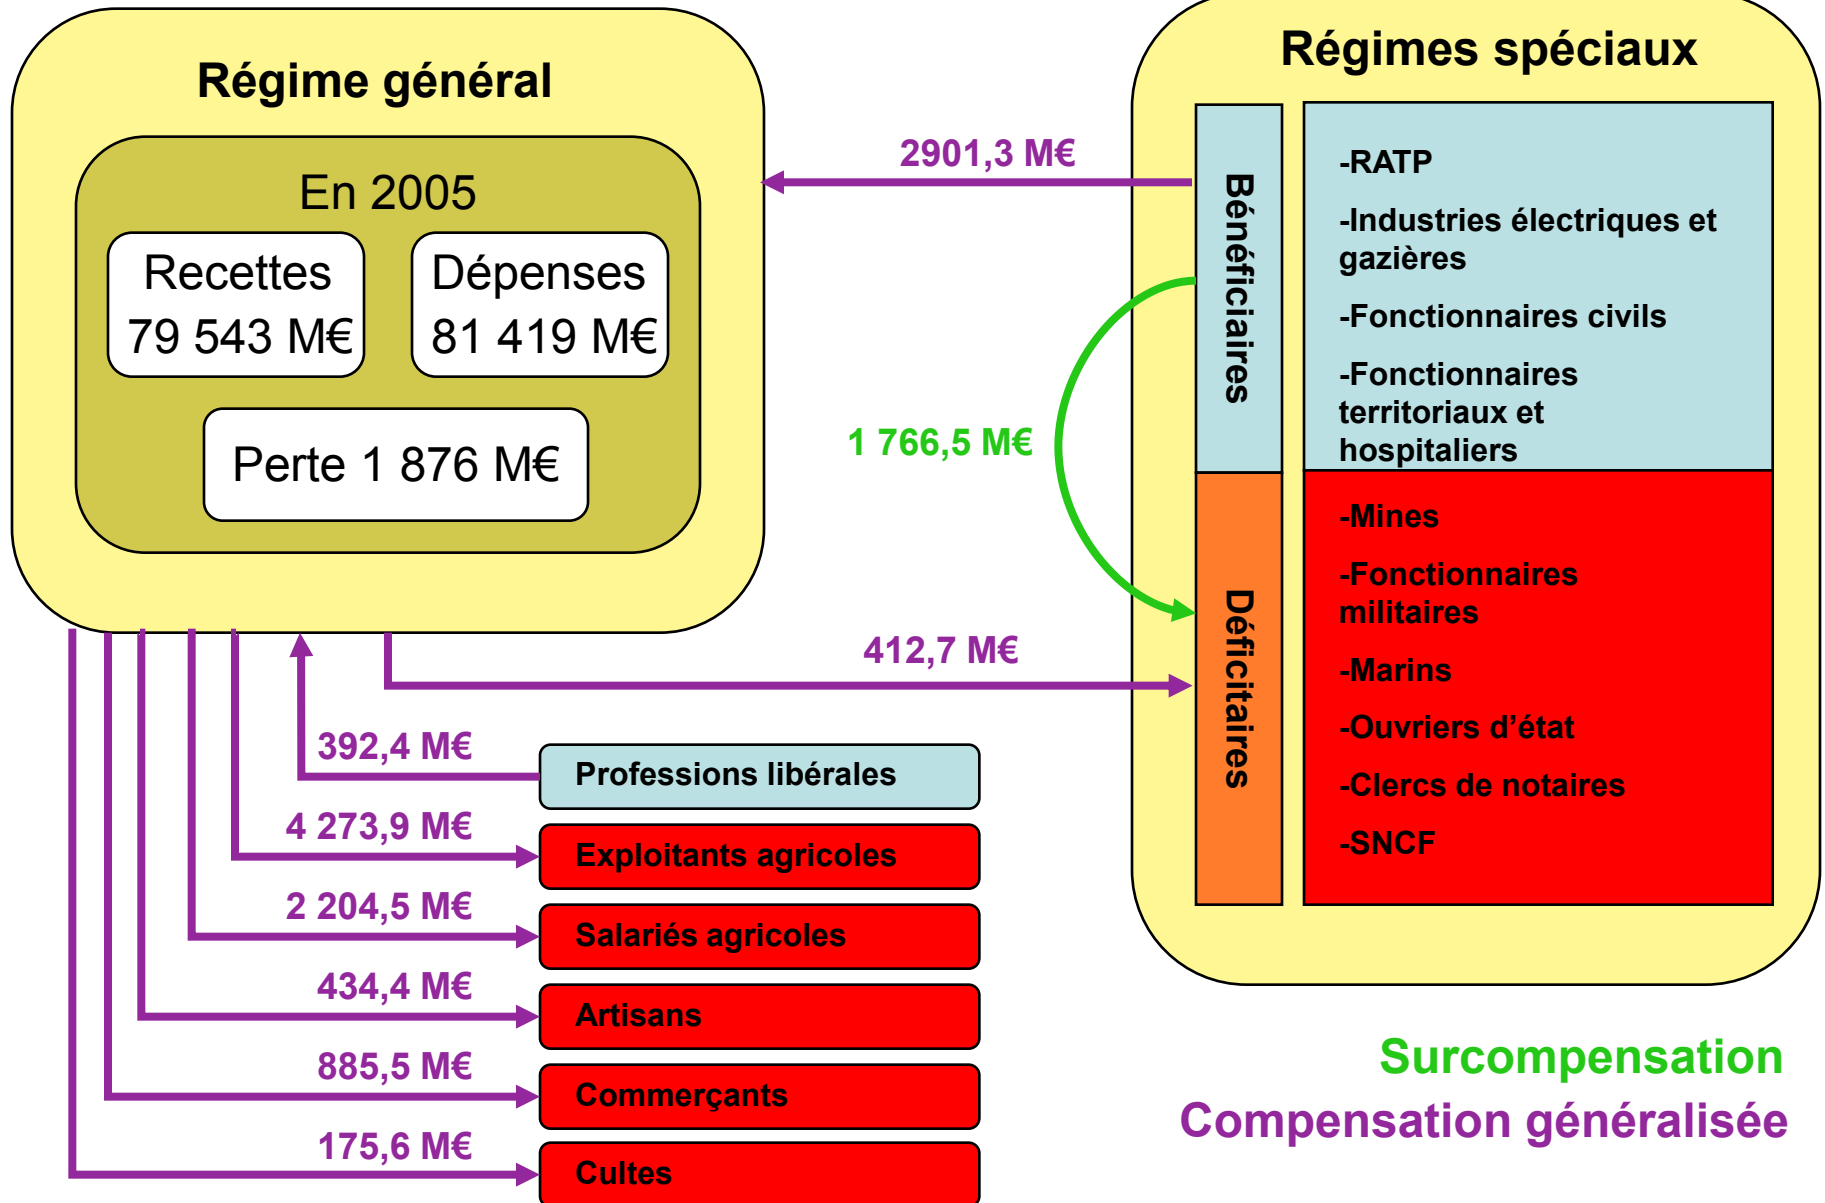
Régime général

En 2005

Recettes
79 543 M€

Dépenses
81 419 M€

Perte 1 876 M€

Régimes spéciaux

2901,3 M€

Bénéficiaires

-RATP

-Industries électriques et gazières

-Fonctionnaires civils

-Fonctionnaires territoriaux et hospitaliers

1 766,5 M€

Déficitaires

-Mines

-Fonctionnaires militaires

-Marins

-Ouvriers d'état

-Clercs de notaires

-SNCF

412,7 M€

392,4 M€
Professions libérales

4 273,9 M€
Exploitants agricoles

2 204,5 M€
Salariés agricoles

434,4 M€
Artisans

885,5 M€
Commerçants

175,6 M€
Cultes

Surcompensation
Compensation généralisée